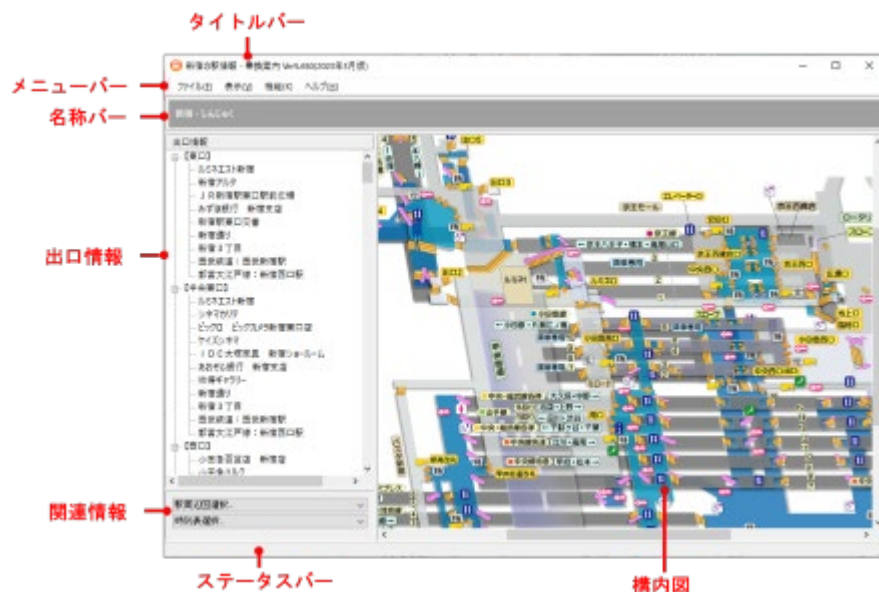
タイトルバー

メニューバー

名称バー

出口情報

関連情報

ステータスバー

構内図

新宿駅構内案内 Ver.5.0(2023年3月版)

ファイル(F) 表示(V) 情報(I) ヘルプ(H)

新宿 - しんじゅく

出口情報

[東口]
ルミネエスト新宿
新宿アルタ
JR新宿駅東口駅前広場
みずほ銀行 新宿支店
新宿駅東口交番
新宿通り
新宿3丁目
西武新宿線：西武新宿駅
都営大江戸線：新宿西口駅
[中央東口]
ルミネエスト新宿
シネマカリテ
ビックロ ビックカメラ新宿東口店
ケイズシネマ
IDC大塚家具 新宿ショールーム
あおぞら銀行 新宿支店
紀伊國屋ギャラリー
新宿通り
新宿3丁目
西武新宿線：西武新宿駅
都営大江戸線：新宿西口駅
[西口]
小田急百貨店 新宿店
小田急ハルク

新宿の周辺駅

時刻表情報